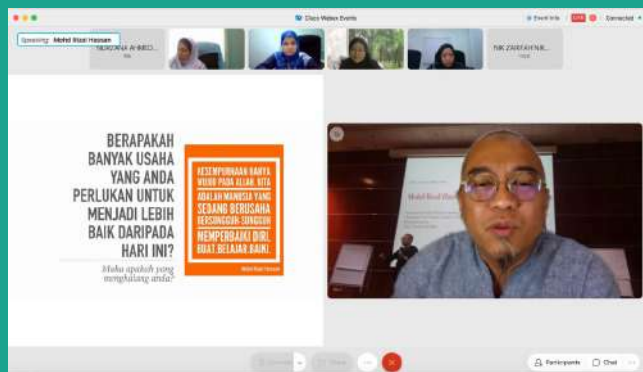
Cisco Webex Events

Speaking: Mohd Rizal Hassan

NORZIANA AHMED...

NIK ZARIFAH NIK...

BERAPAKAH BANYAK USAHA YANG ANDA PERLUKAN UNTUK MENJADI LEBIH BAIK DARIPADA HARI INI?

Malu apakah yang menghalang anda?

KESEMPURNAAN HANYA WUJUD PADA ALLAH. KITA ADALAH MANUSIA YANG SEDANG BERUSAHA BERSUNGGUH SUNGGUH MEMPERBAIKI DIRI. BUAT.BELAJAR.BAIKI.

Mohd Rizal Hassan

Mohd Rizal Has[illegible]

Participants

Chat